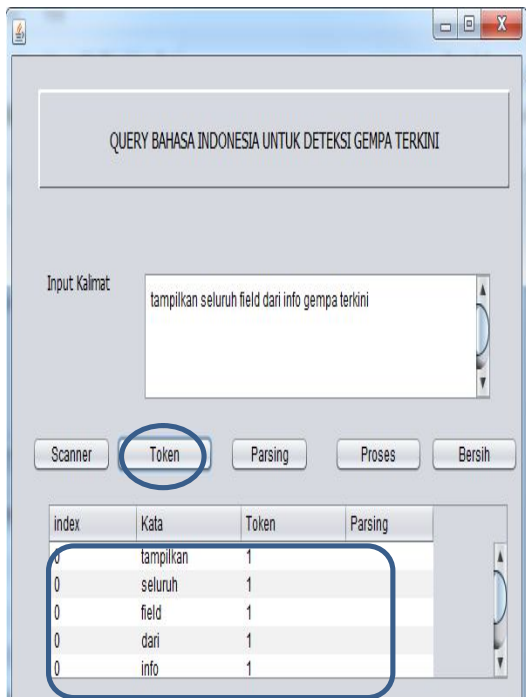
QUERY BAHASA INDONESIA UNTUK DETEKSI GEMPA TERKINI

Input Kalimat

tampilkan seluruh field dari info gempa terkini

Scanner Token Parsing Proses Bersih

| index | Kata | Token | Parsing |
|---|---|---|---|
| 0 | tampilkan | 1 | |
| 0 | seluruh | 1 | |
| 0 | field | 1 | |
| 0 | dari | 1 | |
| 0 | info | 1 | |